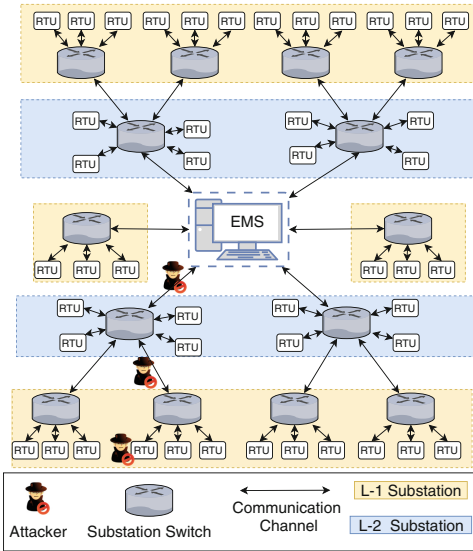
RTU RTU RTU RTU RTU RTU RTU RTU RTU RTU RTU RTU

RTU RTU RTU RTU RTU RTU RTU RTU

EMS

RTU RTU RTU RTU RTU RTU

RTU RTU RTU RTU RTU RTU RTU RTU

RTU RTU RTU RTU RTU RTU RTU RTU RTU RTU RTU RTU

Attacker Substation Switch Communication Channel L-1 Substation L-2 Substation